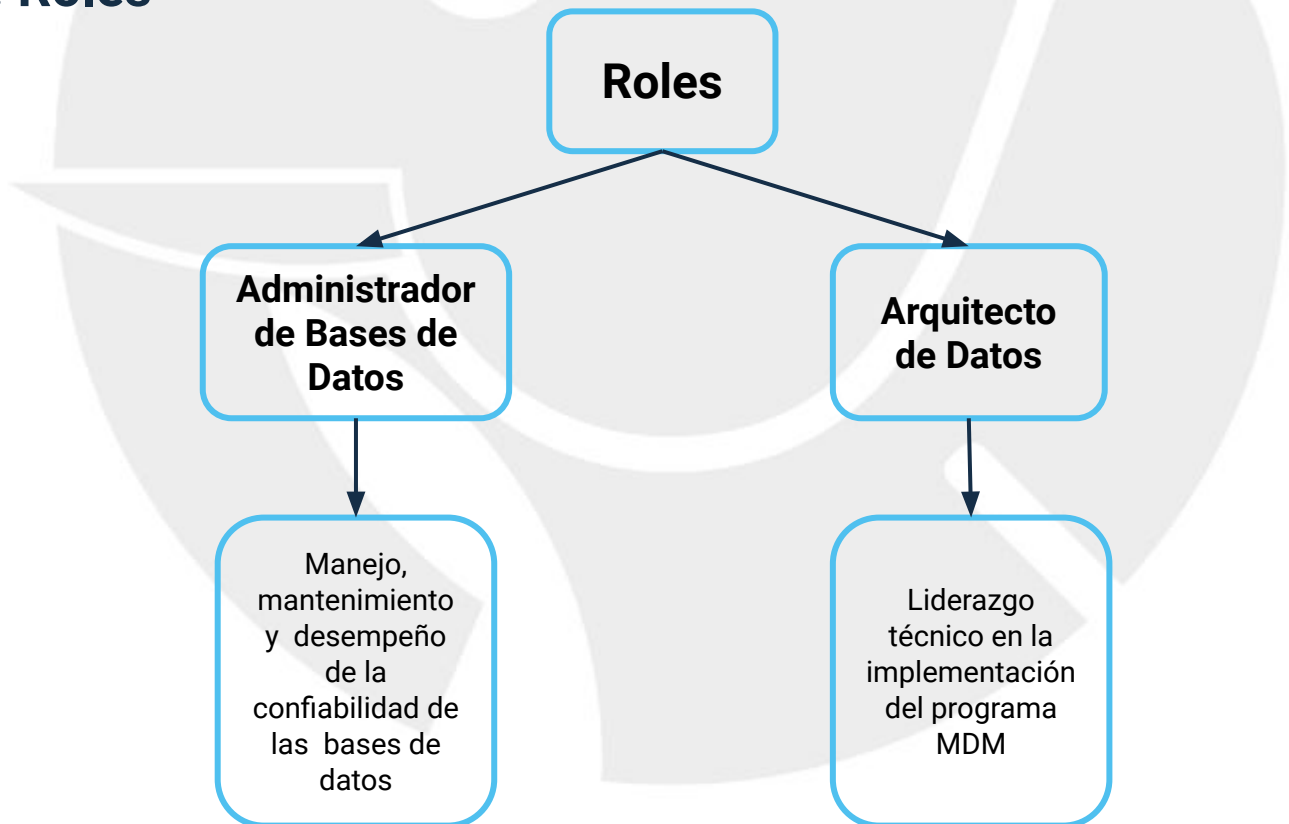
Roles

Roles

Administrador de Bases de Datos

Arquitecto de Datos

Manejo, mantenimiento y desempeño de la confiabilidad de las bases de datos

Liderazgo técnico en la implementación del programa MDM